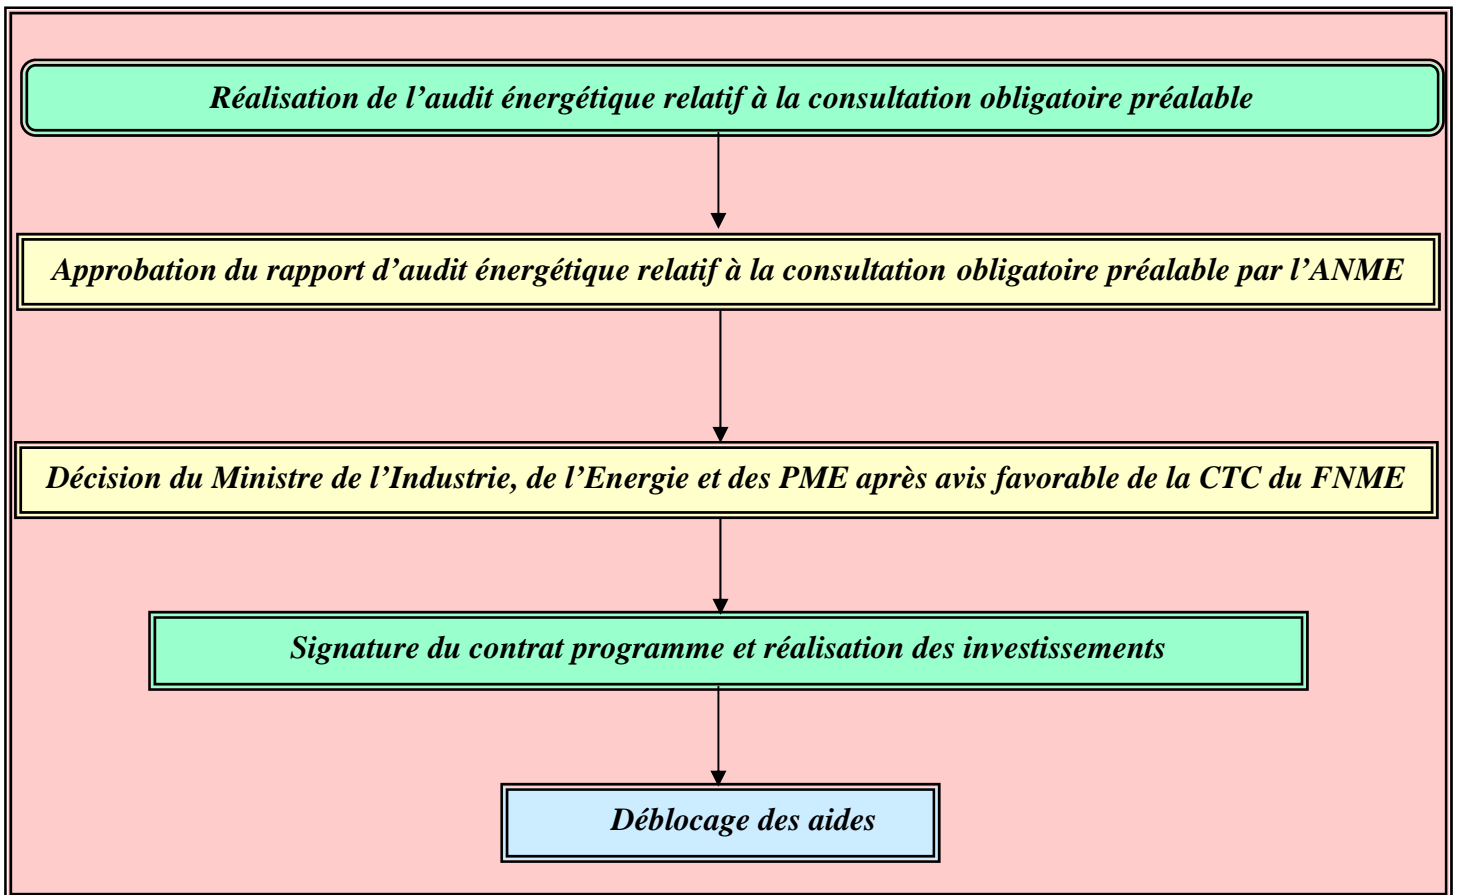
Réalisation de l’audit énergétique relatif à la consultation obligatoire préalable

Approbation du rapport d’audit énergétique relatif à la consultation obligatoire préalable par l’ANME

Décision du Ministre de l’Industrie, de l’Energie et des PME après avis favorable de la CTC du FNME

Signature du contrat programme et réalisation des investissements

Déblocage des aides